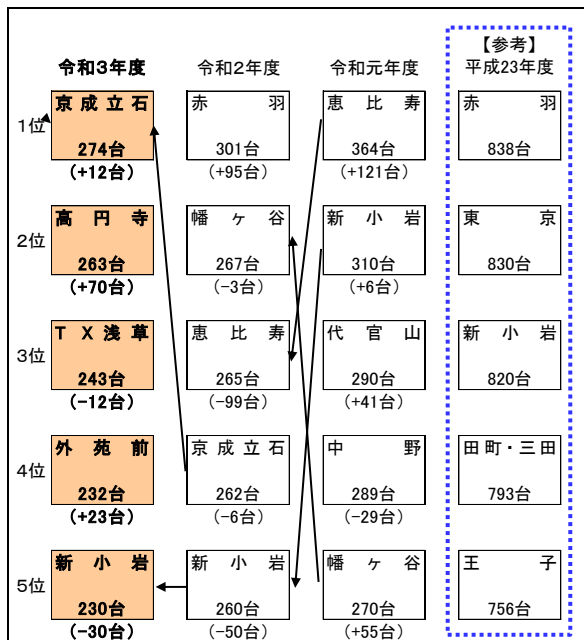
| | 令和3年度 | 令和2年度 | 令和元年度 | 【参考】平成23年度 |
|---|---|---|---|---|
| 1位 | 京成立石 274台 (+12台) | 赤羽 301台 (+95台) | 恵比寿 364台 (+121台) | 赤羽 838台 |
| 2位 | 高円寺 263台 (+70台) | 幡ヶ谷 267台 (−3台) | 新小岩 310台 (+6台) | 東京 830台 |
| 3位 | TX浅草 243台 (−12台) | 恵比寿 265台 (−99台) | 代官山 290台 (+41台) | 新小岩 820台 |
| 4位 | 外苑前 232台 (+23台) | 京成立石 262台 (−6台) | 中野 289台 (−29台) | 田町・三田 793台 |
| 5位 | 新小岩 230台 (−30台) | 新小岩 260台 (−50台) | 幡ヶ谷 270台 (+55台) | 王子 756台 |